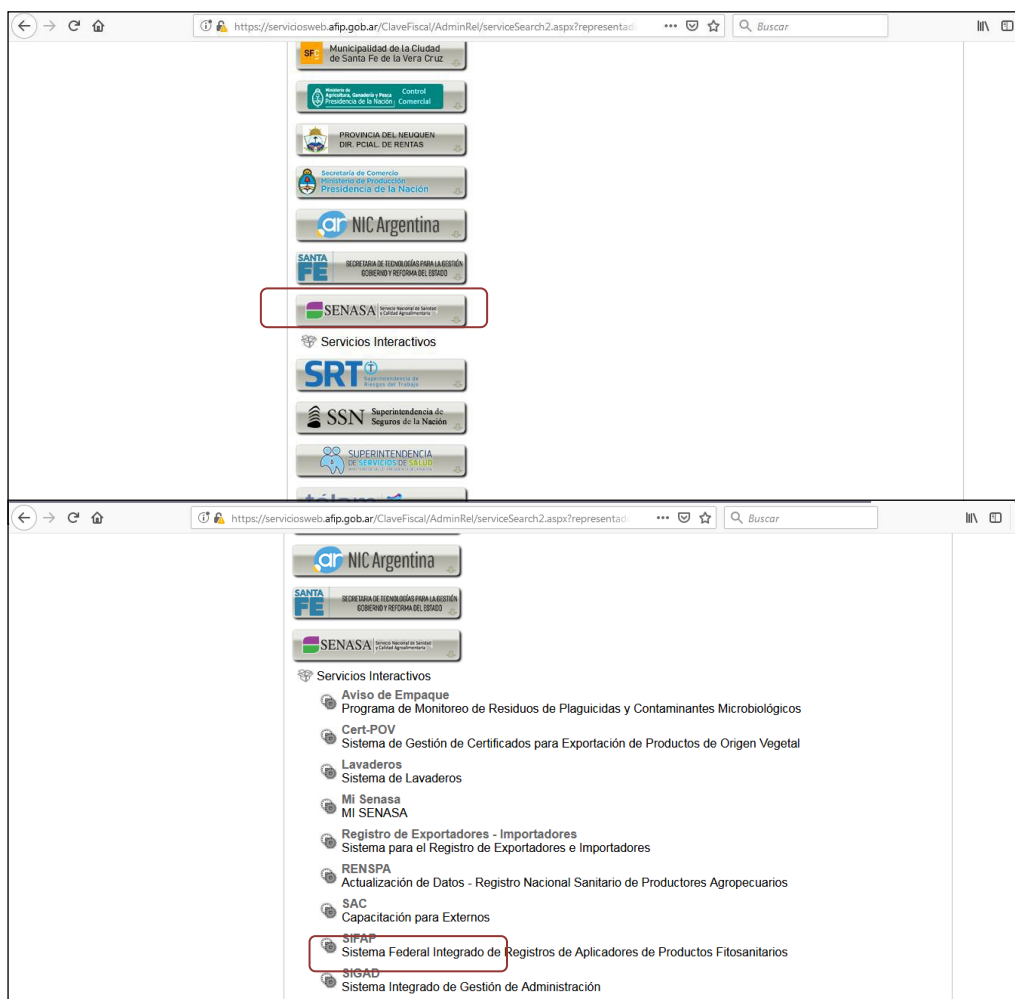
https://serviciosweb.afip.gob.ar/ClaveFiscal/AdminRel/serviceSearch2.aspx?representad

Buscar

SF Municipalidad de la Ciudad de Santa Fe de la Vera Cruz

Ministerio de Agricultura, Ganadería y Pesca Presidencia de la Nación Control Comercial

PROVINCIA DEL NEUQUEN DIR. PCIAL. DE RENTAS

Secretaría de Comercio Ministerio de Producción Presidencia de la Nación

ar NIC Argentina

SANTA FE SECRETARIA DE TECNOLOGÍAS PARA LA GESTIÓN GOBIERNO Y REFORMA DEL ESTADO

SENASA Servicio Nacional de Sanidad y Calidad Agroalimentaria

Servicios Interactivos

SRT Superintendencia de Riesgos del Trabajo

SSN Superintendencia de Seguros de la Nación

SUPERINTENDENCIA DE SERVICIOS DE SALUD

https://serviciosweb.afip.gob.ar/ClaveFiscal/AdminRel/serviceSearch2.aspx?representad

Buscar

ar NIC Argentina

SANTA FE SECRETARIA DE TECNOLOGÍAS PARA LA GESTIÓN GOBIERNO Y REFORMA DEL ESTADO

SENASA Servicio Nacional de Sanidad y Calidad Agroalimentaria

Servicios Interactivos

Aviso de Empaque
Programa de Monitoreo de Residuos de Plaguicidas y Contaminantes Microbiológicos

Cert-POV
Sistema de Gestión de Certificados para Exportación de Productos de Origen Vegetal

Lavaderos
Sistema de Lavaderos

Mi Senasa
MI SENASA

Registro de Exportadores - Importadores
Sistema para el Registro de Exportadores e Importadores

RENSPA
Actualización de Datos - Registro Nacional Sanitario de Productores Agropecuarios

SAC
Capacitación para Externos

SIFAP
Sistema Federal Integrado de Registros de Aplicadores de Productos Fitosanitarios

SIGAD
Sistema Integrado de Gestión de Administración